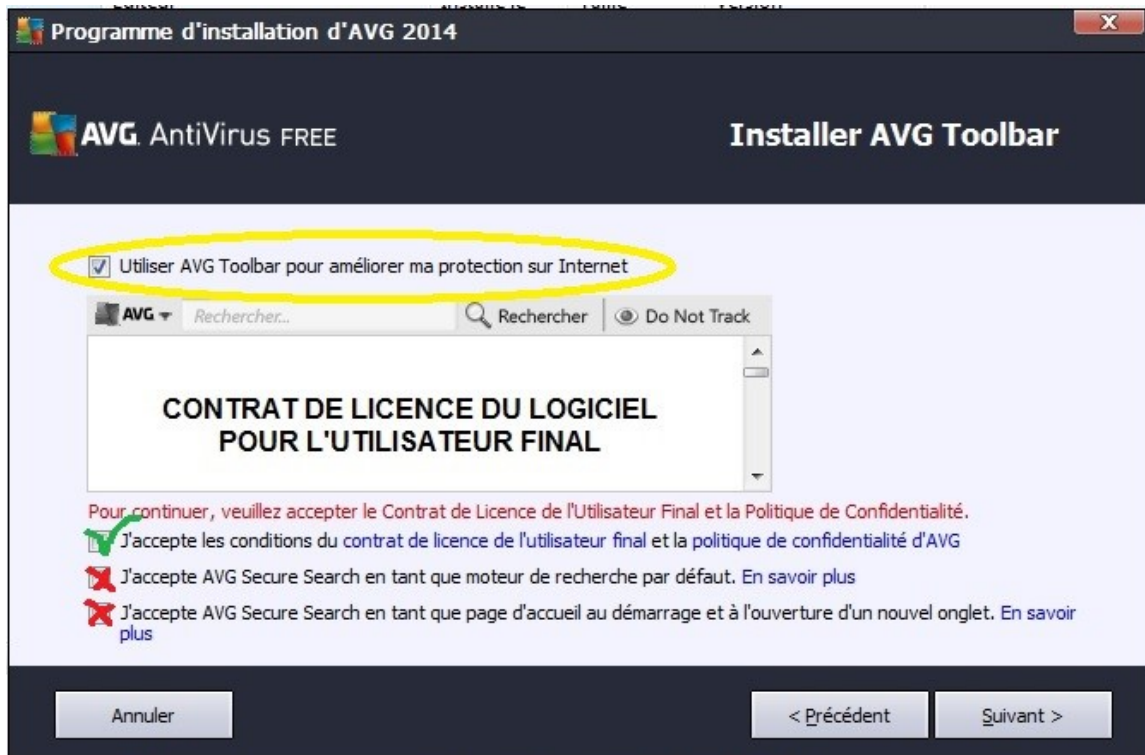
Programme d'installation d'AVG 2014

X

AVG. AntiVirus FREE

Installer AVG Toolbar

Utiliser AVG Toolbar pour améliorer ma protection sur Internet

AVG Rechercher... Rechercher Do Not Track

CONTRAT DE LICENCE DU LOGICIEL POUR L'UTILISATEUR FINAL

Pour continuer, veuillez accepter le Contrat de Licence de l'Utilisateur Final et la Politique de Confidentialité.

J'accepte les conditions du contrat de licence de l'utilisateur final et la politique de confidentialité d'AVG

J'accepte AVG Secure Search en tant que moteur de recherche par défaut. En savoir plus

J'accepte AVG Secure Search en tant que page d'accueil au démarrage et à l'ouverture d'un nouvel onglet. En savoir plus

Annuler

< Précédent

Suivant >